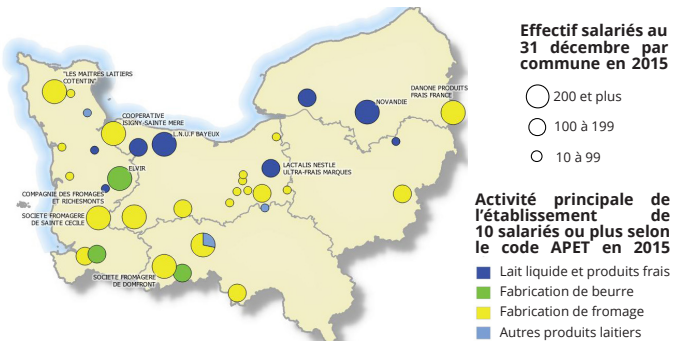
"LES MAITRES LAITIERS COTENTIN"

COOPERATIVE ISIGNY-SAINTE MERE

L.N.U.F BAYEUX

ELVIR

COMPAGNIE DES FROMAGES ET RICHESMONTS

SOCIETE FROMAGERE DE SAINTE CECILE

SOCIETE FROMAGERE DE DOMFRONT

LACTALIS NESTLE ULTRA-FRAIS MARQUES

NOVANDIE

DANONE PRODUITS FRAIS FRANCE

Effectif salariés au 31 décembre par commune en 2015

200 et plus

100 à 199

10 à 99

Activité principale de l'établissement de 10 salariés ou plus selon le code APET en 2015

Lait liquide et produits frais

Fabrication de beurre

Fabrication de fromage

Autres produits laitiers